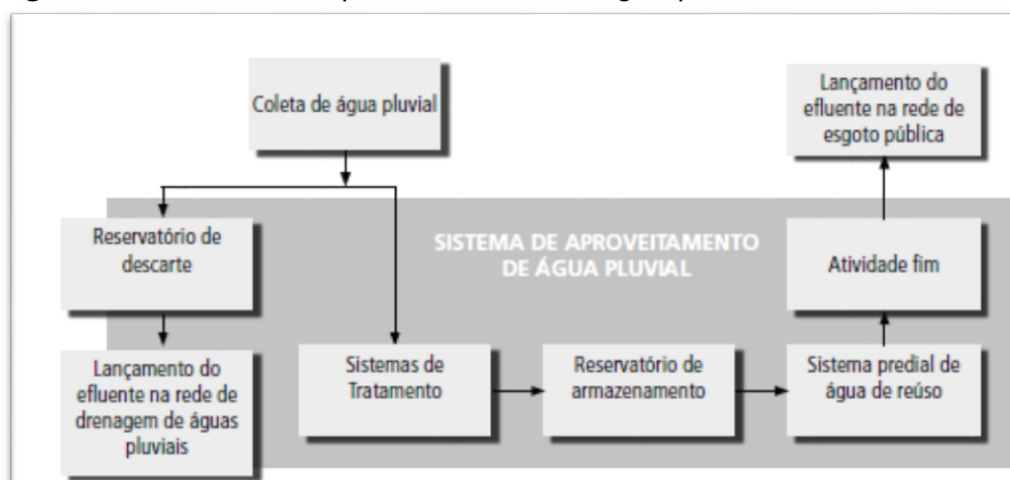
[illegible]

Coleta de água pluvial

Reservatório de descarte

Lançamento do efluente na rede de drenagem de águas pluviais

SISTEMA DE APROVEITAMENTO DE ÁGUA PLUVIAL

Sistemas de Tratamento

Reservatório de armazenamento

Sistema predial de água de reúso

Atividade fim

Lançamento do efluente na rede de esgoto pública